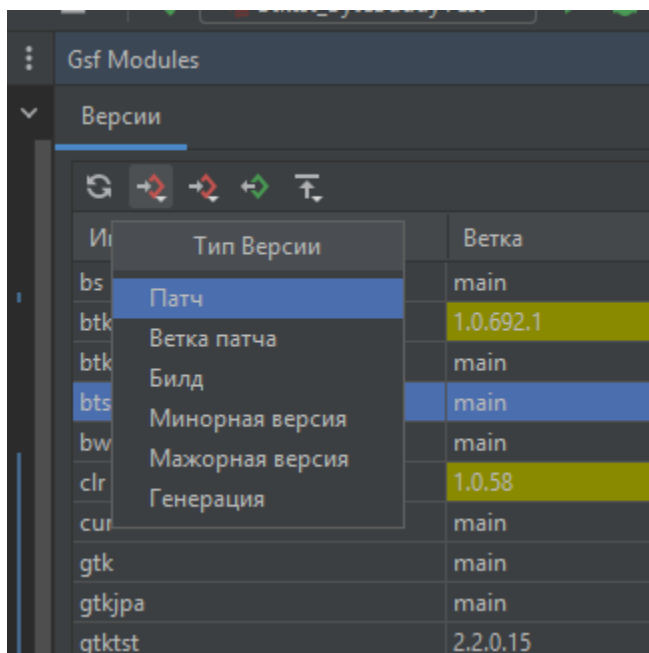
Gsf Modules

Версии

| Ит | Ветка |
|---|---|
| bs | main |
| btk | 1.0.692.1 |
| btk | main |
| bts | main |
| bw | main |
| clr | 1.0.58 |
| cur | main |
| gtk | main |
| gtkjpa | main |
| gtktst | 2.2.0.15 |

Тип Версии
Патч
Ветка патча
Билд
Минорная версия
Мажорная версия
Генерация